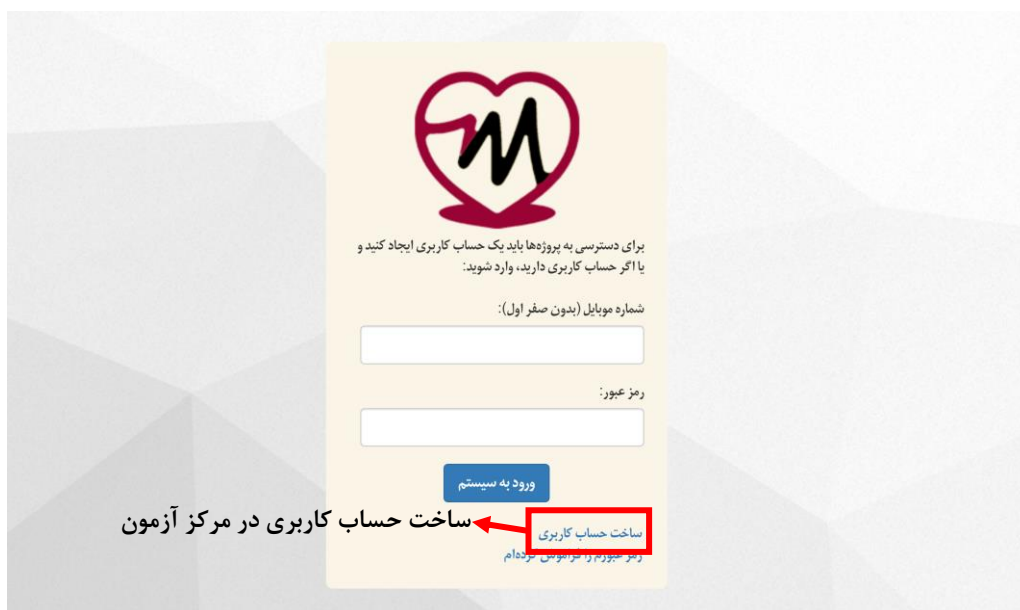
برای دسترسی به پروژه‌ها باید یک حساب کاربری ایجاد کنید و یا اگر حساب کاربری دارید، وارد شوید:

شماره موبایل (بدون صفر اول):

رمز عبور:

ورود به سیستم

ساخت حساب کاربری

ساخت حساب کاربری در مرکز آزمون

رمز عبورم را فراموش کرده‌ام